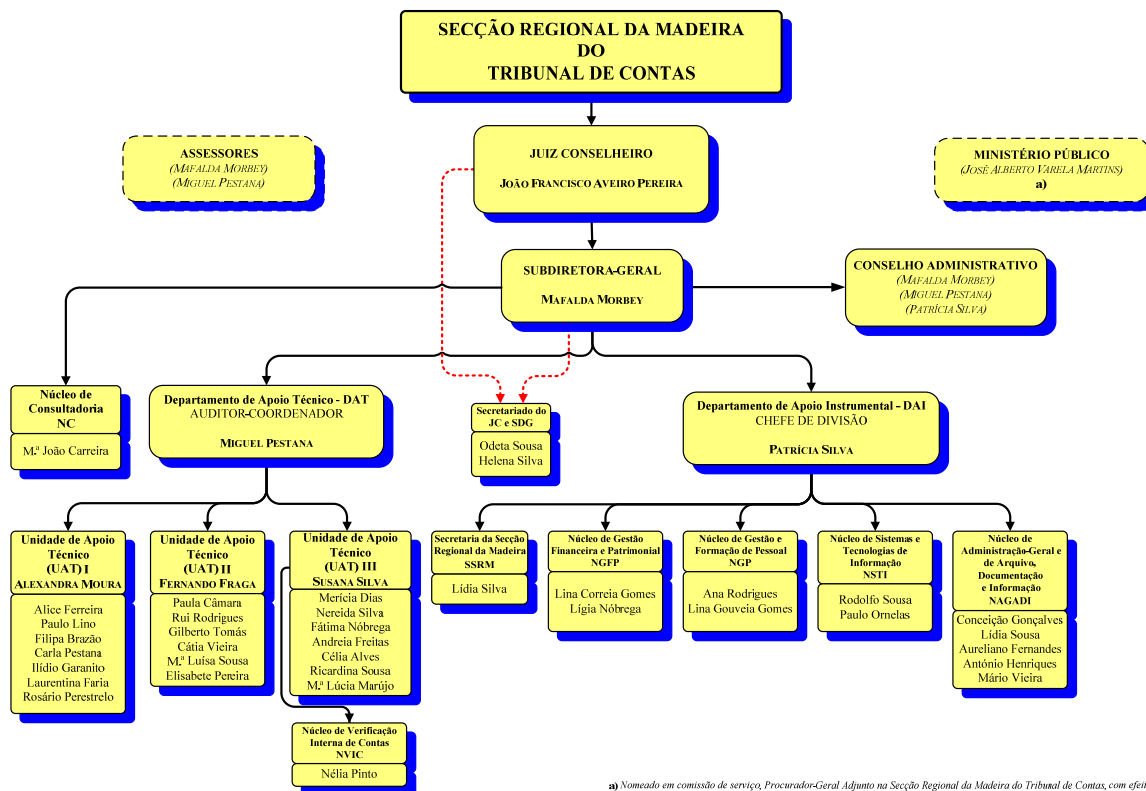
SECÇÃO REGIONAL DA MADEIRA
DO
TRIBUNAL DE CONTAS

ASSESSORES
(MAFALDA MORBEY)
(MIGUEL PESTANA)

JUIZ CONSELHEIRO
JOÃO FRANCISCO AVEIRO PEREIRA

MINISTÉRIO PÚBLICO
(JOSÉ ALBERTO VARELA MARTINS)
a)

SUBDIRETORA-GERAL
MAFALDA MORBEY

CONSELHO ADMINISTRATIVO
(MAFALDA MORBEY)
(MIGUEL PESTANA)
(PATRÍCIA SILVA)

Núcleo de Consultadoria
NC
M.ª João Carreira

Departamento de Apoio Técnico - DAT
AUDITOR-COORDENADOR
MIGUEL PESTANA

Secretariado do JC e SDG
Odeta Sousa
Helena Silva

Departamento de Apoio Instrumental - DAI
CHEFE DE DIVISÃO
PATRÍCIA SILVA

Unidade de Apoio Técnico
(UAT) I
ALEXANDRA MOURA
Alice Ferreira
Paulo Lino
Filipa Brazão
Carla Pestana
Ilídio Garanito
Laurentina Faria
Rosário Perestrelo

Unidade de Apoio Técnico
(UAT) II
FERNANDO FRAGA
Paula Câmara
Rui Rodrigues
Gilberto Tomás
Cátia Vieira
M.ª Luísa Sousa
Elisabete Pereira

Unidade de Apoio Técnico
(UAT) III
SUSANA SILVA
Merícia Dias
Nereida Silva
Fátima Nóbrega
Andreia Freitas
Célia Alves
Ricardina Sousa
M.ª Lúcia Marújo

Núcleo de Verificação Interna de Contas
NVIC
Nélia Pinto

Secretaria da Secção Regional da Madeira
SSRM
Lídia Silva

Núcleo de Gestão Financeira e Patrimonial
NGFP
Lina Correia Gomes
Lígia Nóbrega

Núcleo de Gestão e Formação de Pessoal
NGP
Ana Rodrigues
Lina Gouveia Gomes

Núcleo de Sistemas e Tecnologias de Informação
NSTI
Rodolfo Sousa
Paulo Ornelas

Núcleo de Administração-Geral e de Arquivo, Documentação e Informação
NAGADI
Conceição Gonçalves
Lídia Sousa
Aureliano Fernandes
António Henriques
Mário Vieira

a) Nomeado em comissão de serviço, Procurador-Geral Adjunto na Secção Regional da Madeira do Tribunal de Contas, com efei